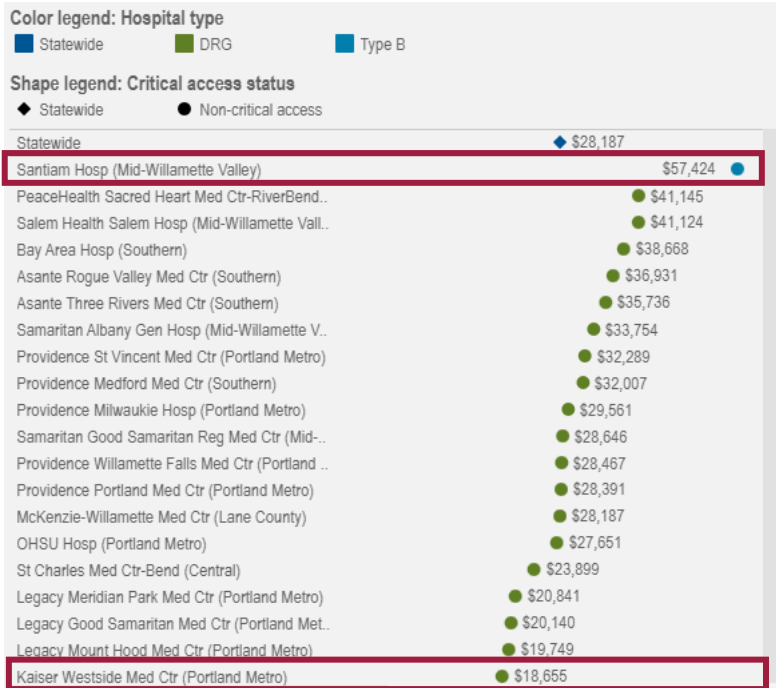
Color legend: Hospital type

Statewide DRG Type B

Shape legend: Critical access status

Statewide Non-critical access

| Hospital | Value |
|---|---|
| Statewide | $28,187 |
| Santiam Hosp (Mid-Willamette Valley) | $57,424 |
| PeaceHealth Sacred Heart Med Ctr-RiverBend.. | $41,145 |
| Salem Health Salem Hosp (Mid-Willamette Vall.. | $41,124 |
| Bay Area Hosp (Southern) | $38,668 |
| Asante Rogue Valley Med Ctr (Southern) | $36,931 |
| Asante Three Rivers Med Ctr (Southern) | $35,736 |
| Samaritan Albany Gen Hosp (Mid-Willamette V.. | $33,754 |
| Providence St Vincent Med Ctr (Portland Metro) | $32,289 |
| Providence Medford Med Ctr (Southern) | $32,007 |
| Providence Milwaukie Hosp (Portland Metro) | $29,561 |
| Samaritan Good Samaritan Reg Med Ctr (Mid-.. | $28,646 |
| Providence Willamette Falls Med Ctr (Portland .. | $28,467 |
| Providence Portland Med Ctr (Portland Metro) | $28,391 |
| McKenzie-Willamette Med Ctr (Lane County) | $28,187 |
| OHSU Hosp (Portland Metro) | $27,651 |
| St Charles Med Ctr-Bend (Central) | $23,899 |
| Legacy Meridian Park Med Ctr (Portland Metro) | $20,841 |
| Legacy Good Samaritan Med Ctr (Portland Met.. | $20,140 |
| Legacy Mount Hood Med Ctr (Portland Metro) | $19,749 |
| Kaiser Westside Med Ctr (Portland Metro) | $18,655 |